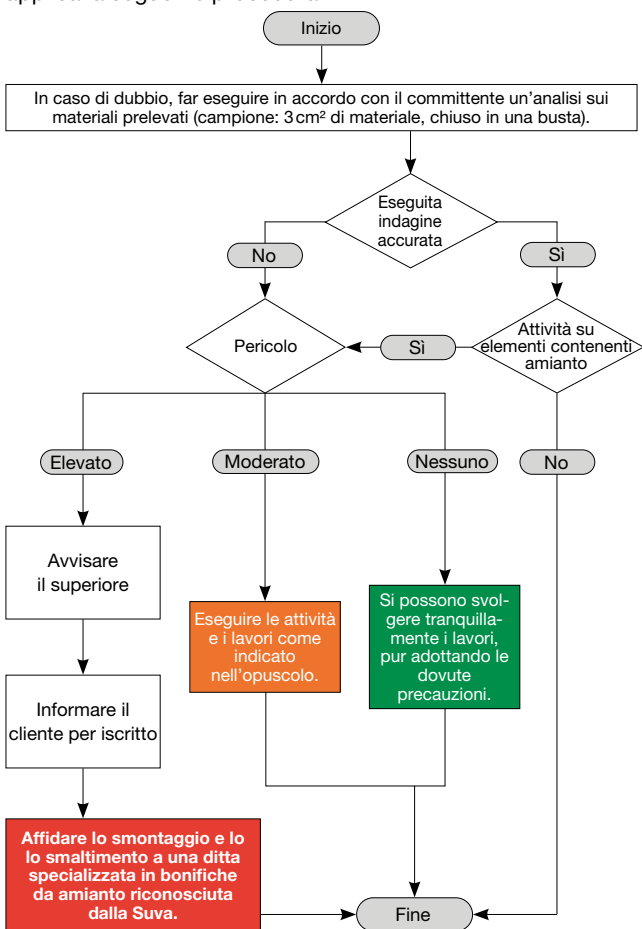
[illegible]

Inizio

In caso di dubbio, far eseguire in accordo con il committente un'analisi sui materiali prelevati (campione: 3 cm² di materiale, chiuso in una busta).

Eseguita indagine accurata

No

Sì

Pericolo

Sì

Attività su elementi contenenti amianto

Elevato

Moderato

Nessuno

No

Avvisare il superiore

Eseguire le attività e i lavori come indicato nell'opuscolo.

Si possono svolgere tranquillamente i lavori, pur adottando le dovute precauzioni.

Informare il cliente per iscritto

Affidare lo smontaggio e lo lo smaltimento a una ditta specializzata in bonifiche da amianto riconosciuta dalla Suva.

Fine